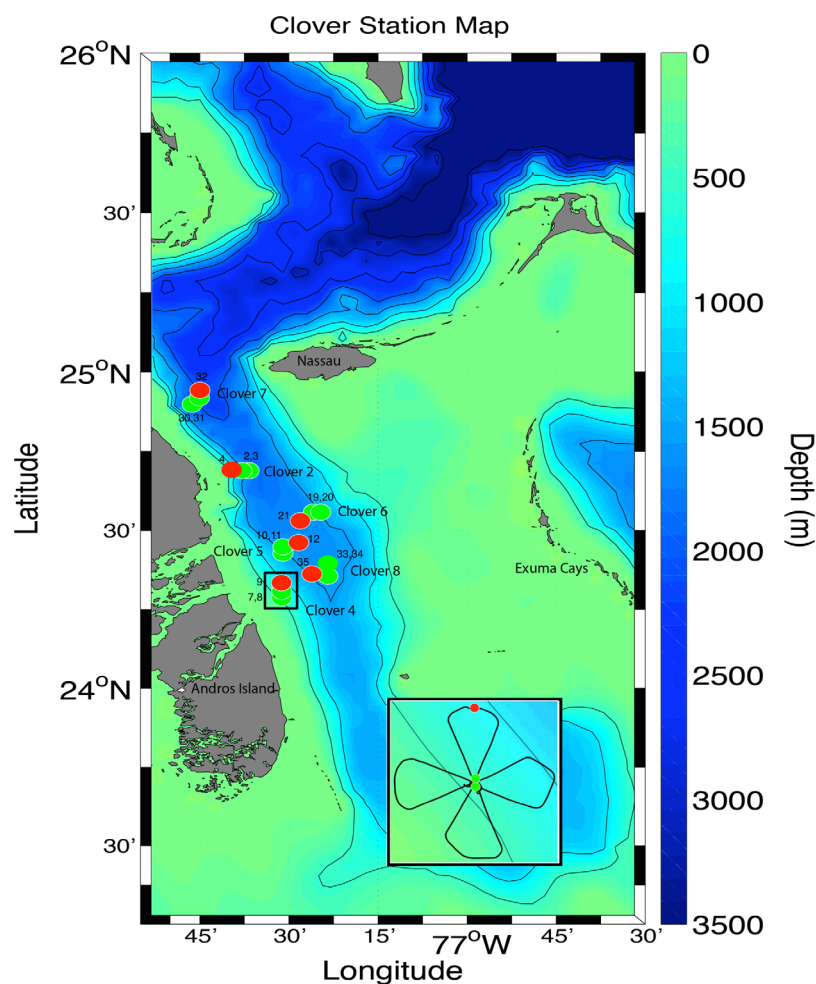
Clover Station Map

26°N
30'
25°N
30'
24°N
30'

Latitude

45'
30'
15'
77°W
45'
30'

Longitude

Nassau
32
Clover 7
30,31
4
2,3
Clover 2
19,20
21
Clover 6
10,11
12
Clover 5
33,34
35
Clover 8
9
7,8
Clover 4
Exuma Cays
Andros Island

0
500
1000
1500
2000
2500
3000
3500

Depth (m)